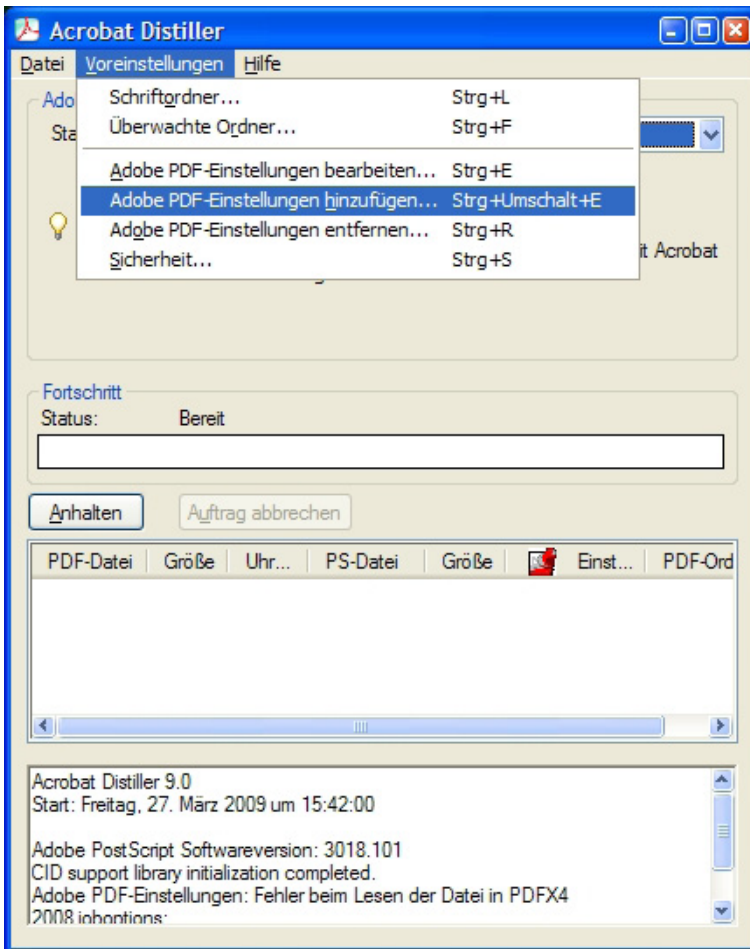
Acrobat Distiller

Datei Voreinstellungen Hilfe

Ado
Sta

Schriftordner... Strg+L
Überwachte Ordner... Strg+F
Adobe PDF-Einstellungen bearbeiten... Strg+E
Adobe PDF-Einstellungen hinzufügen... Strg+Umschalt+E
Adobe PDF-Einstellungen entfernen... Strg+R
Sicherheit... Strg+S

it Acrobat

Fortschritt
Status: Bereit

Anhalten
Auftrag abbrechen

| PDF-Datei | Größe | Uhr... | PS-Datei | Größe | | Einst... | PDF-Ord |
|---|---|---|---|---|---|---|---|

Acrobat Distiller 9.0
Start: Freitag, 27. März 2009 um 15:42:00

Adobe PostScript Softwareversion: 3018.101
CID support library initialization completed.
Adobe PDF-Einstellungen: Fehler beim Lesen der Datei in PDFX4
2008.joboptions: